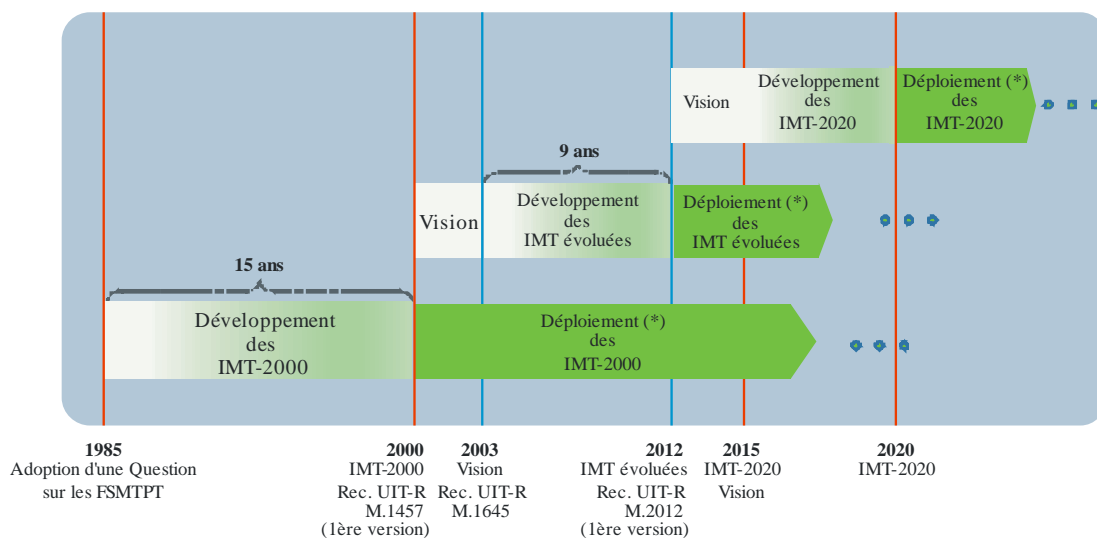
Vision

Développement des IMT-2020

Déploiement (*) des IMT-2020

9 ans

Vision

Développement des IMT évoluées

Déploiement (*) des IMT évoluées

15 ans

Développement des IMT-2000

Déploiement (*) des IMT-2000

1985
Adoption d'une Question sur les FSMTPT

2000
IMT-2000
Rec. UIT-R M.1457 (1ère version)

2003
Vision
Rec. UIT-R M.1645

2012
IMT évoluées
Rec. UIT-R M.2012 (1ère version)

2015
IMT-2020
Vision

2020
IMT-2020